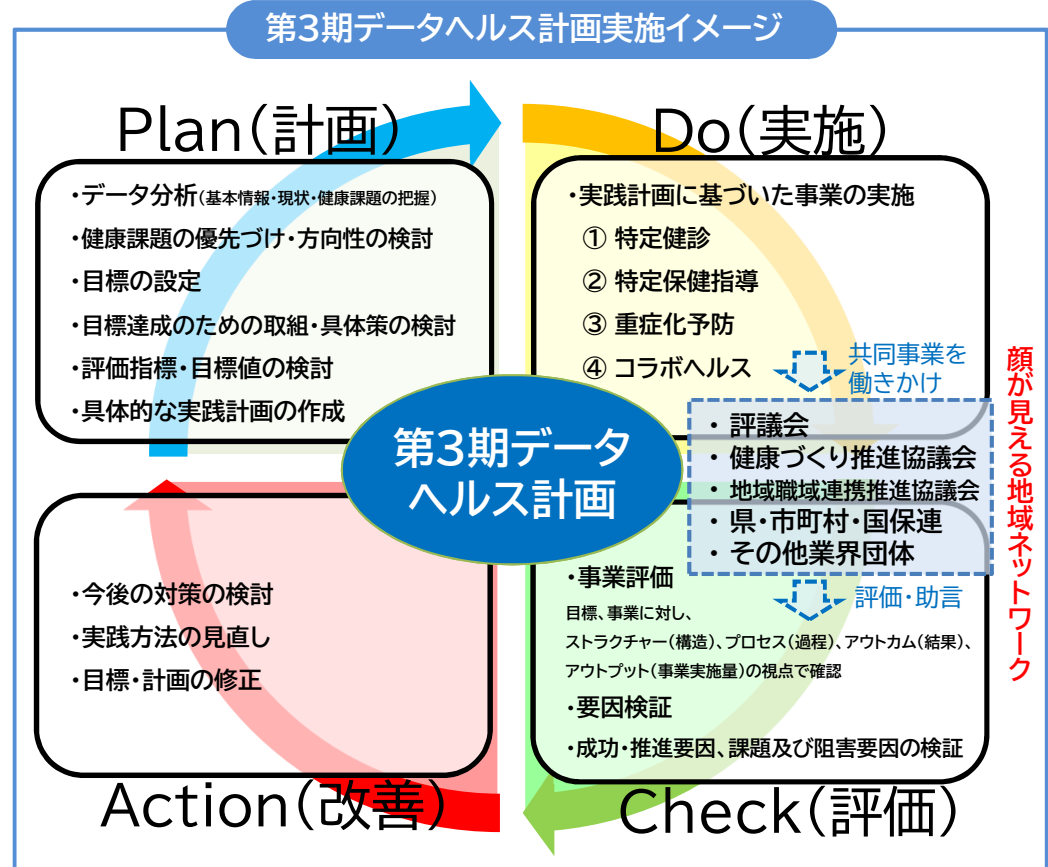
第3期データヘルス計画実施イメージ

Plan(計画)

・データ分析(基本情報・現状・健康課題の把握)
・健康課題の優先づけ・方向性の検討
・目標の設定
・目標達成のための取組・具体策の検討
・評価指標・目標値の検討
・具体的な実践計画の作成

Do(実施)

・実践計画に基づいた事業の実施
① 特定健診
② 特定保健指導
③ 重症化予防
④ コラボヘルス

共同事業を働きかけ

第3期データヘルス計画

・評議会
・健康づくり推進協議会
・地域職域連携推進協議会
・県・市町村・国保連
・その他業界団体

顔が見える地域ネットワーク

評価・助言

・今後の対策の検討
・実践方法の見直し
・目標・計画の修正

・事業評価
目標、事業に対し、ストラクチャー(構造)、プロセス(過程)、アウトカム(結果)、アウトプット(事業実施量)の視点で確認
・要因検証
・成功・推進要因、課題及び阻害要因の検証

Action(改善)

Check(評価)